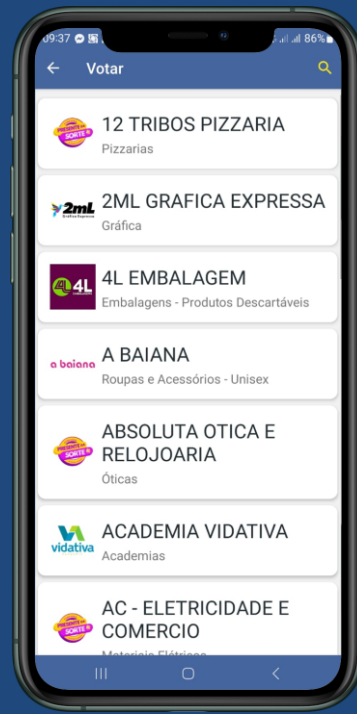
09:37
86%

Votar

12 TRIBOS PIZZARIA
Pizzarias

2ML
Grafica Expressa
2ML GRAFICA EXPRESSA
Gráfica

4L
4L EMBALAGEM
Embalagens - Produtos Descartáveis

a baiana
A BAIANA
Roupas e Acessórios - Unisex

ABSOLUTA OTICA E RELOJOARIA
Óticas

vidativa
ACADEMIA VIDATIVA
Academias

AC - ELETRICIDADE E COMERCIO
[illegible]